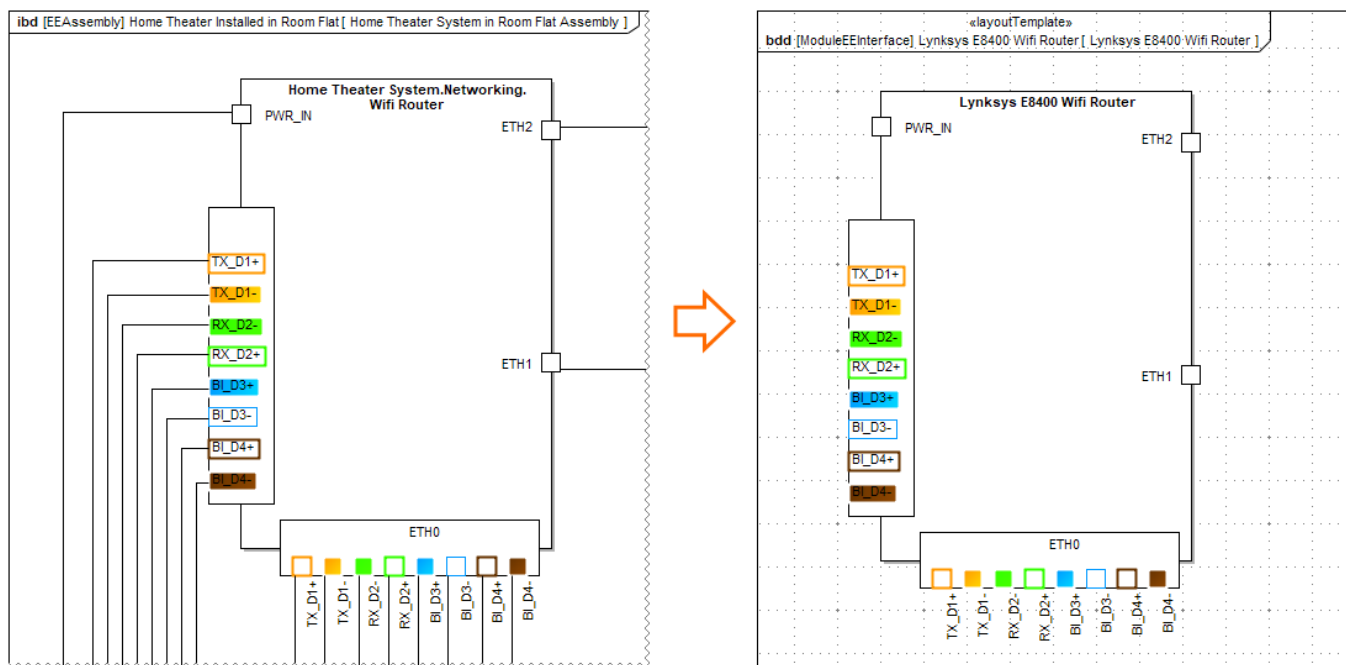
ibd [EEAssembly] Home Theater Installed in Room Flat [ Home Theater System in Room Flat Assembly ]

Home Theater System.Networking.Wifi Router

PWR_IN

ETH2

TX_D1+
TX_D1-
RX_D2-
RX_D2+
BI_D3+
BI_D3-
BI_D4+
BI_D4-

ETH1

ETH0

TX_D1+ TX_D1- RX_D2- RX_D2+ BI_D3+ BI_D3- BI_D4+ BI_D4-

«layoutTemplate»
bdd [ModuleEEInterface] Lynksys E8400 Wifi Router [ Lynksys E8400 Wifi Router ]

Lynksys E8400 Wifi Router

PWR_IN

ETH2

TX_D1+
TX_D1-
RX_D2-
RX_D2+
BI_D3+
BI_D3-
BI_D4+
BI_D4-

ETH1

ETH0

TX_D1+ TX_D1- RX_D2- RX_D2+ BI_D3+ BI_D3- BI_D4+ BI_D4-